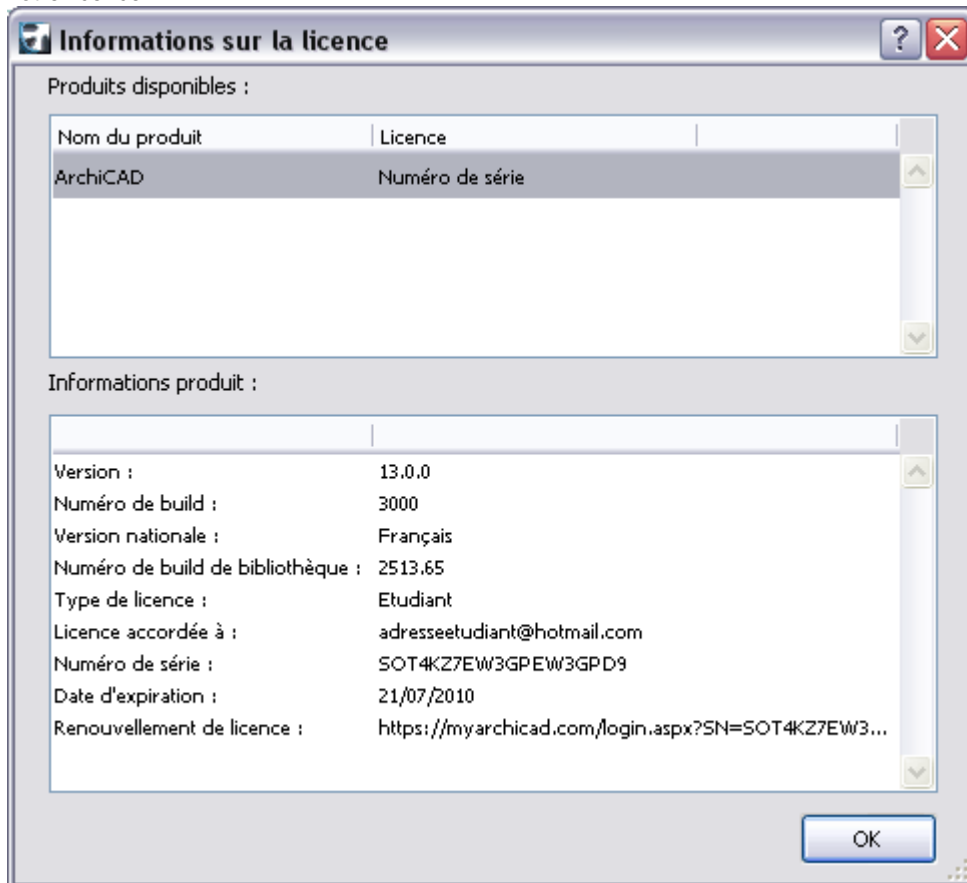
Informations sur la licence

Produits disponibles :

| Nom du produit | Licence |
|---|---|
| ArchiCAD | Numéro de série |

Informations produit :

| | |
|---|---|
| Version : | 13.0.0 |
| Numéro de build : | 3000 |
| Version nationale : | Français |
| Numéro de build de bibliothèque : | 2513.65 |
| Type de licence : | Etudiant |
| Licence accordée à : | adresseetudiant@hotmail.com |
| Numéro de série : | SOT4KZ7EW3GPEW3GPD9 |
| Date d'expiration : | 21/07/2010 |
| Renouvellement de licence : | https://myarchicad.com/login.aspx?SN=SOT4KZ7EW3... |

OK